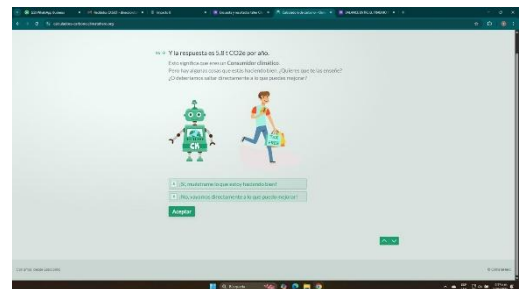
Y la respuesta es 5.8 t CO2e por año.

Esto significa que eres un Consumidor climático.

Pero hay algunas cosas que estás haciendo bien. ¿Quieres ver lo que es eso? ¿O deberíamos saltar directamente a lo que puedes mejorar?

A Sí, muéstrame lo que estoy haciendo bien!

B No, vayamos directamente a lo que puedo mejorar

Aceptar